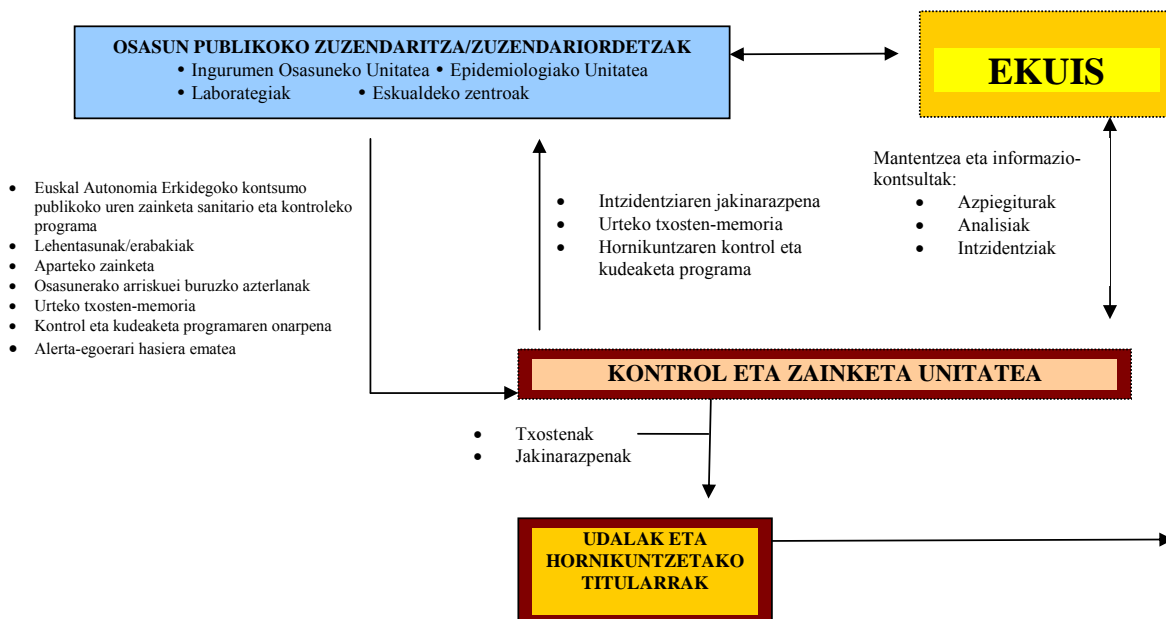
OSASUN PUBLIKOKO ZUZENDARITZA/ZUZENDARIORDETZAK
• Ingurumen Osasuneko Unitatea • Epidemiologiako Unitatea
• Laborategiak • Eskualdeko zentroak

EKUIS

- Euskal Autonomia Erkidegoko kontsumo publikoko uren zainketa sanitario eta kontroleko programa
- Lehentasunak/erabakiak
- Aparteko zainketa
- Osasunerako arriskuei buruzko azterlanak
- Urteko txosten-memoria
- Kontrol eta kudeaketa programaren onarpena
- Alerta-egoerari hasiera ematea

- Intzidentziaren jakinarazpena
- Urteko txosten-memoria
- Hornikuntzaren kontrol eta kudeaketa programa

Mantentzea eta informazio-kontsultak:
- Azpiegiturak
- Analisiak
- Intzidentziak

KONTROL ETA ZAINKETA UNITATEA

- Txostenak
- Jakinarazpenak

UDALAK ETA HORNIKUNTZETAKO TITULARRAK